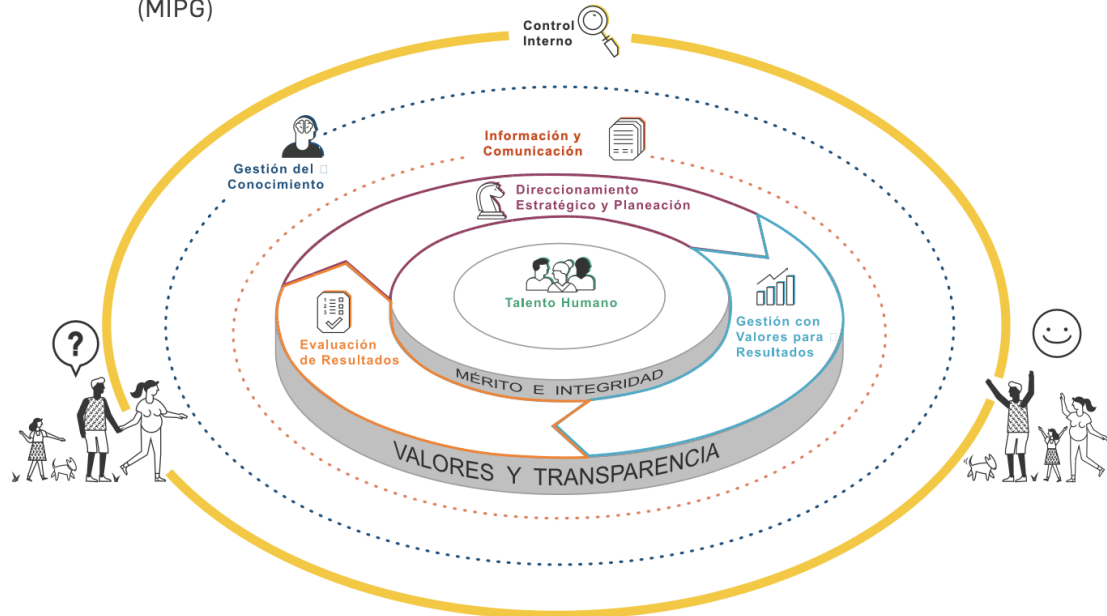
(MIPG)

Control Interno

Gestión del Conocimiento

Información y Comunicación

Direccionamiento Estratégico y Planeación

Talento Humano

Gestión con Valores para Resultados

Evaluación de Resultados

MÉRITO E INTEGRIDAD

VALORES Y TRANSPARENCIA

?